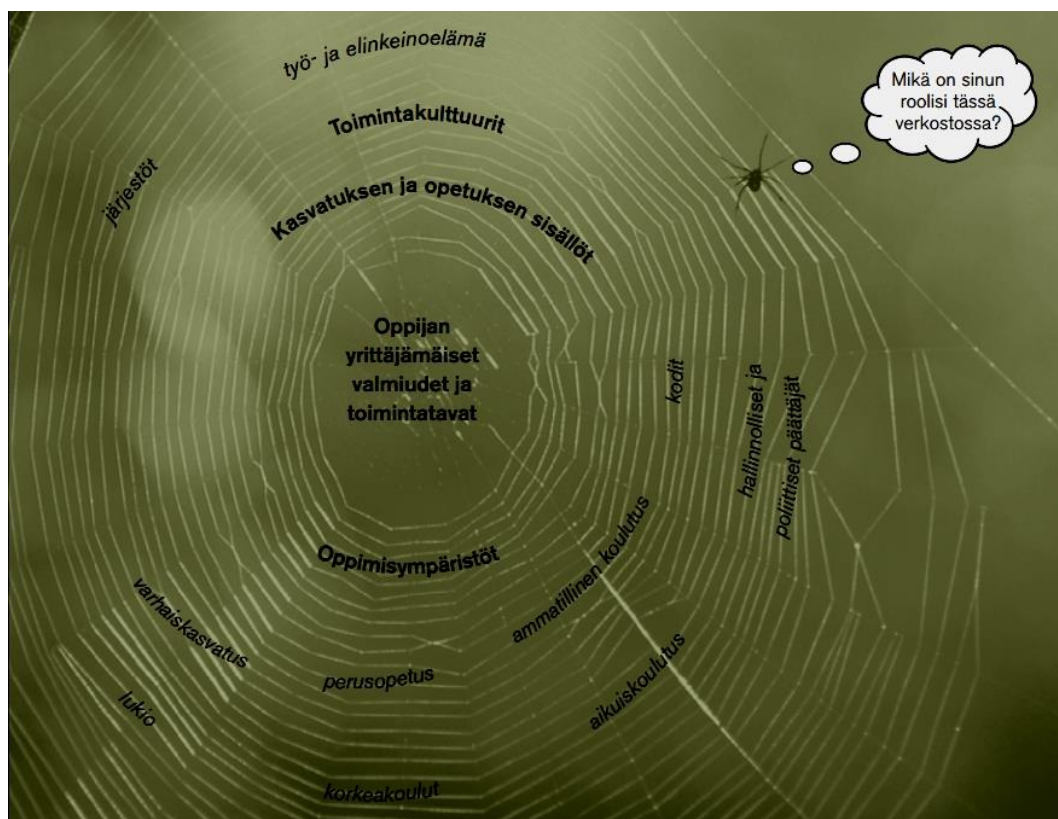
työ- ja elinkeinoelämä

Toimintakulttuurit

Mikä on sinun roolisi tässä verkostossa?

järjestöt

Kasvatuksen ja opetuksen sisällöt

Oppijan yrittäjämäiset valmiudet ja toimintatavat

kodit

hallinnolliset ja poliittiset päättäjät

Oppimisympäristöt

ammatillinen koulutus

varhaiskasvatus

perusopetus

aikuiskoulutus

lukio

korkeakoulut